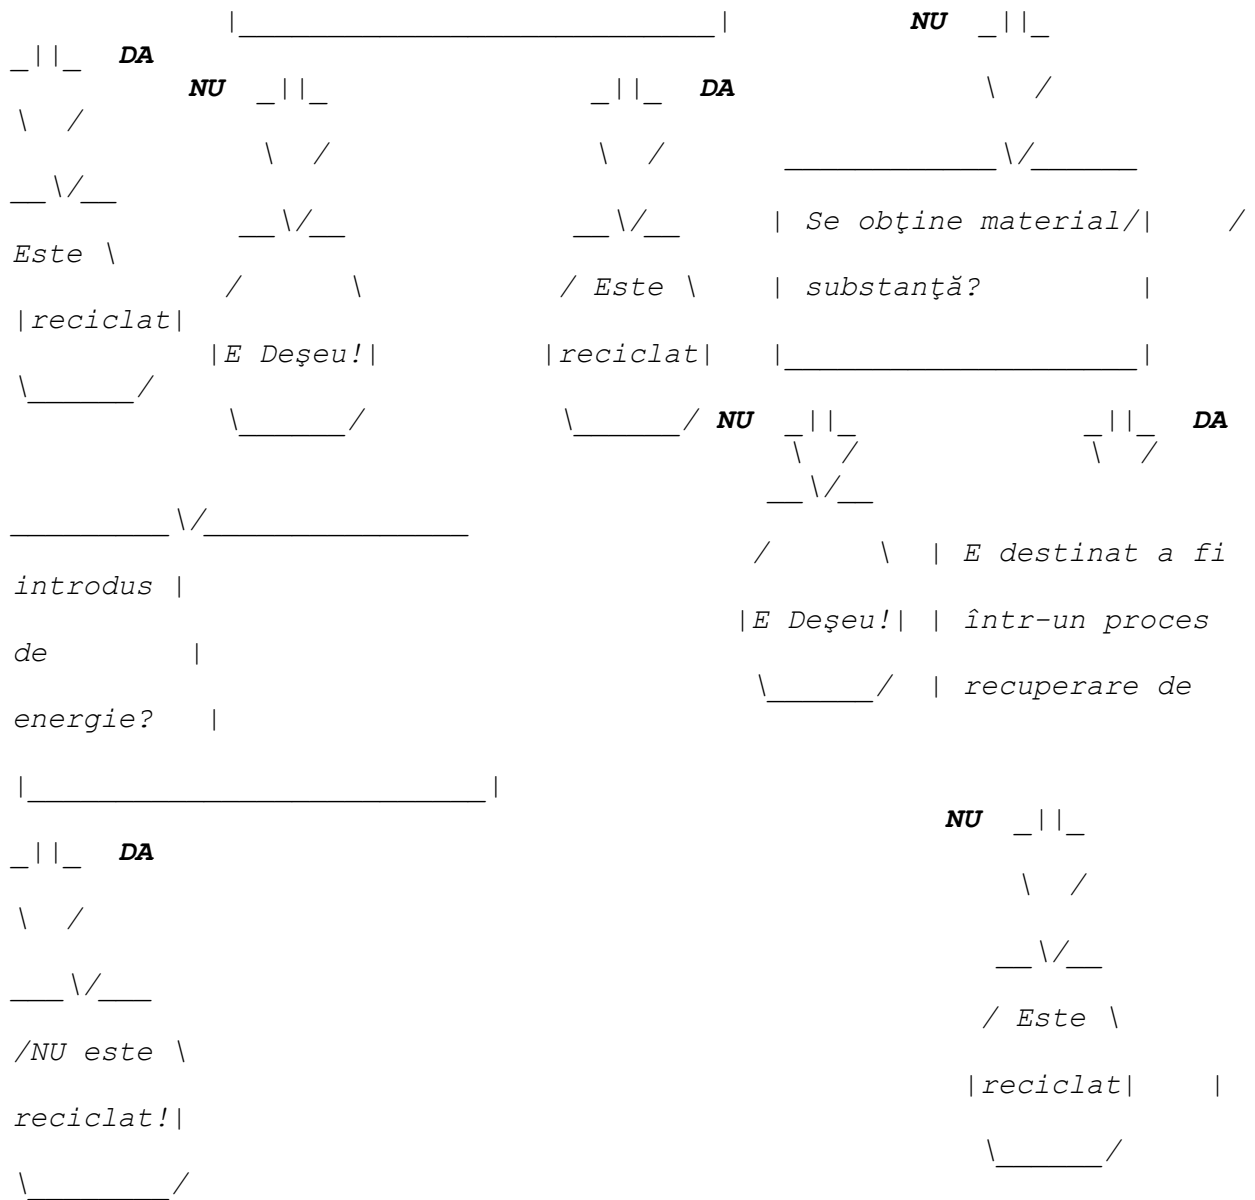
NU

DA

NU

DA

Se obţine material/ substanţă?

Este reciclat

E Deşeu!

Este reciclat

NU

DA

E Deşeu!

E destinat a fi introdus într-un proces de recuperare de energie?

NU

DA

NU este reciclat!

Este reciclat